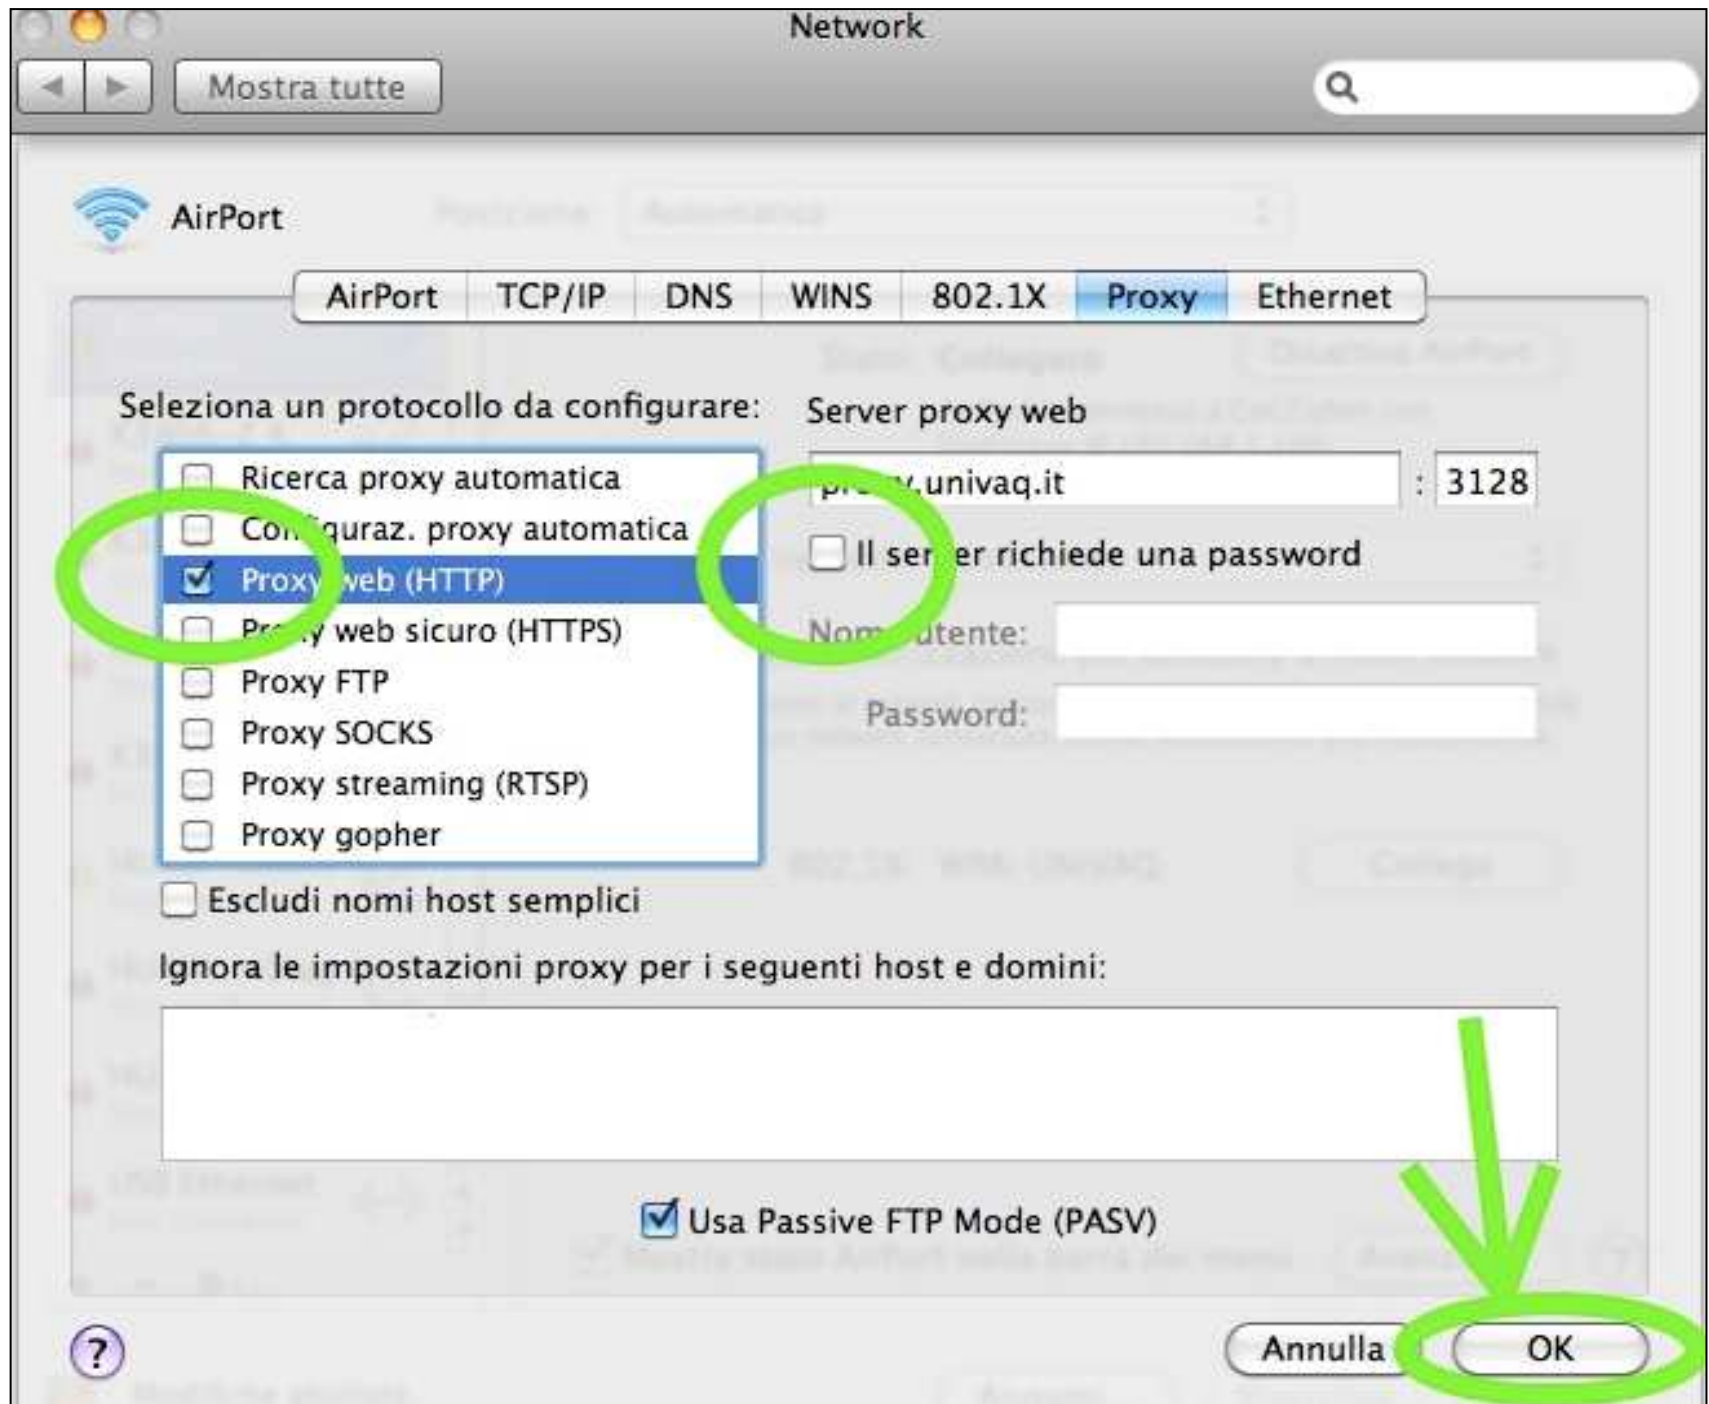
Network

Mostra tutte

AirPort

AirPort TCP/IP DNS WINS 802.1X Proxy Ethernet

Seleziona un protocollo da configurare:

Ricerca proxy automatica
Con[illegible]guraz. proxy automatica
Proxy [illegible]eb (HTTP)
Pr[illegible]y web sicuro (HTTPS)
Proxy FTP
Proxy SOCKS
Proxy streaming (RTSP)
Proxy gopher

Server proxy web

pr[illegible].univaq.it : 3128

Il ser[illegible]er richiede una password

Nom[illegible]utente:

Password:

Escludi nomi host semplici

Ignora le impostazioni proxy per i seguenti host e domini:

Usa Passive FTP Mode (PASV)

?

Annulla OK